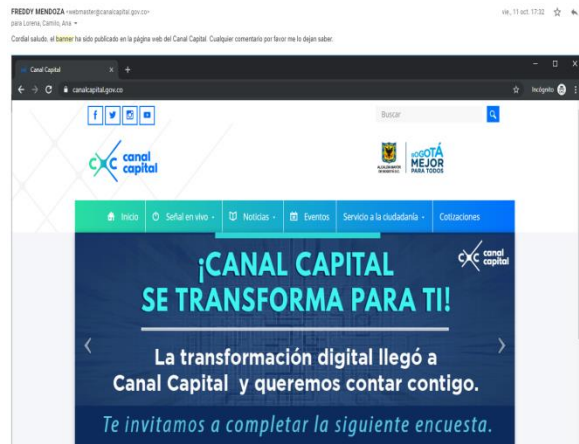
FREDDY MENDOZA <webmaster@canalcapital.gov.co>
para Lorena, Camilo, Ana

vie., 11 oct. 17:32

Cordial saludo, el banner ha sido publicado en la página web del Canal Capital. Cualquier comentario por favor me lo dejan saber.

Canal Capital

canalcapital.gov.co

Incógnito

Buscar

canal capital

ALCALDÍA MAYOR DE BOGOTÁ D.C.

BOGOTÁ MEJOR PARA TODOS

Inicio

Señal en vivo

Noticias

Eventos

Servicio a la ciudadanía

Cotizaciones

canal capital

¡CANAL CAPITAL SE TRANSFORMA PARA TI!

La transformación digital llegó a Canal Capital y queremos contar contigo.

Te invitamos a completar la siguiente encuesta.